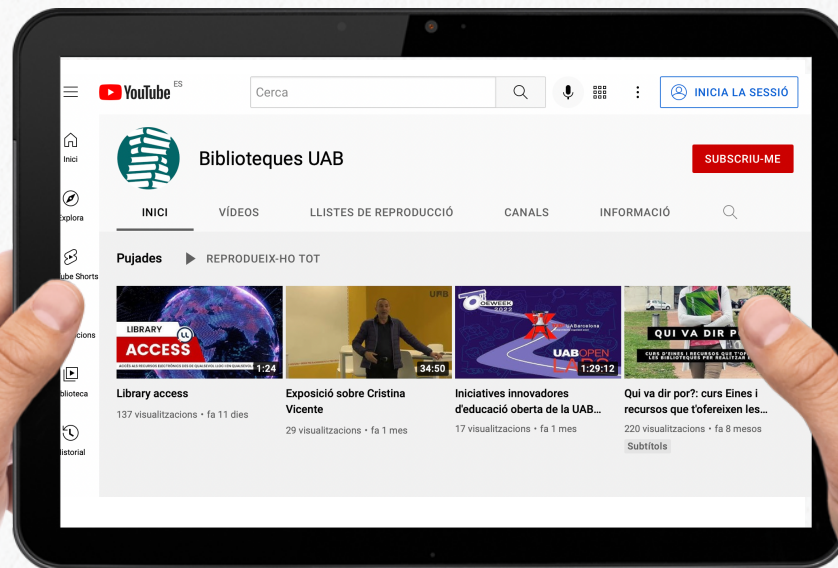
YouTube ES

Cerca

INICIA LA SESSIÓ

Inici

Explora

ube Shorts

ccions

iblioteca

istorial

Biblioteques UAB

SUBSCRIU-ME

INICI

VÍDEOS

LLISTES DE REPRODUCCIÓ

CANALS

INFORMACIÓ

Pujades

REPRODUEIX-HO TOT

LIBRARY ACCESS

ACCÉS ALS RECURSOS ELECTRÒNICS DES DE QUALSEVOL LLOC I EN QUALSEVOL

1:24

Library access

137 visualitzacions • fa 11 dies

UPB

34:50

Exposició sobre Cristina Vicente

29 visualitzacions • fa 1 mes

OEWEEK 2022

UAB Barcelona

UAB OPEN LAB

1:29:12

Iniciatives innovadores d'educació oberta de la UAB...

17 visualitzacions • fa 1 mes

QUI VA DIR P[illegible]

CURS D'EINES I RECURSOS QUE T'OFE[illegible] LES BIBLIOTEQUES PER REALITZAR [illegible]

Qui va dir por?: curs Eines i recursos que t'ofereixen les...

220 visualitzacions • fa 8 mesos

Subtítols